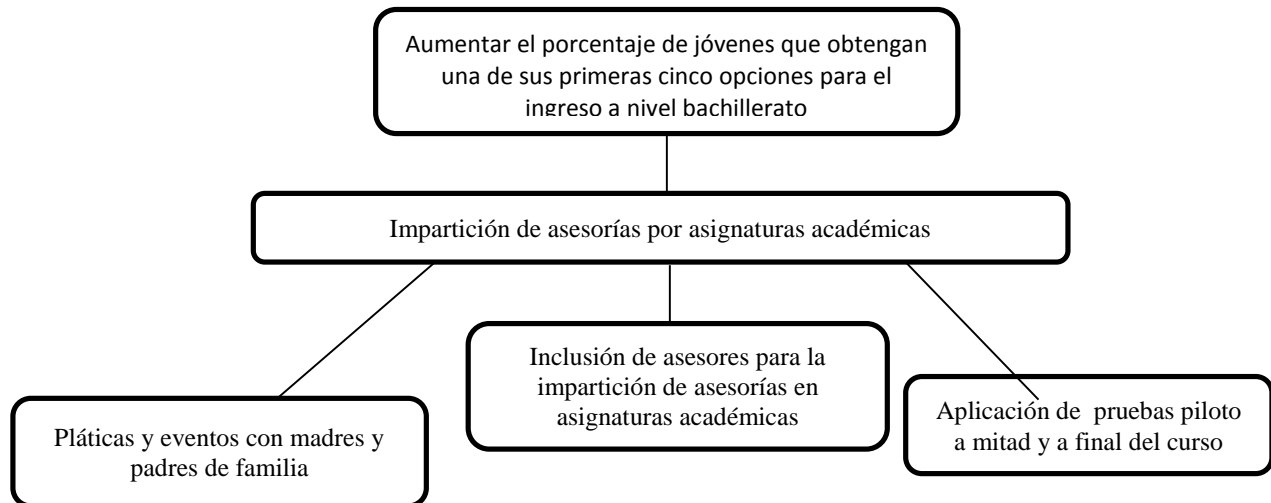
Aumentar el porcentaje de jóvenes que obtengan una de sus primeras cinco opciones para el ingreso a nivel bachillerato

Impartición de asesorías por asignaturas académicas

Pláticas y eventos con madres y padres de familia

Inclusión de asesores para la impartición de asesorías en asignaturas académicas

Aplicación de pruebas piloto a mitad y a final del curso